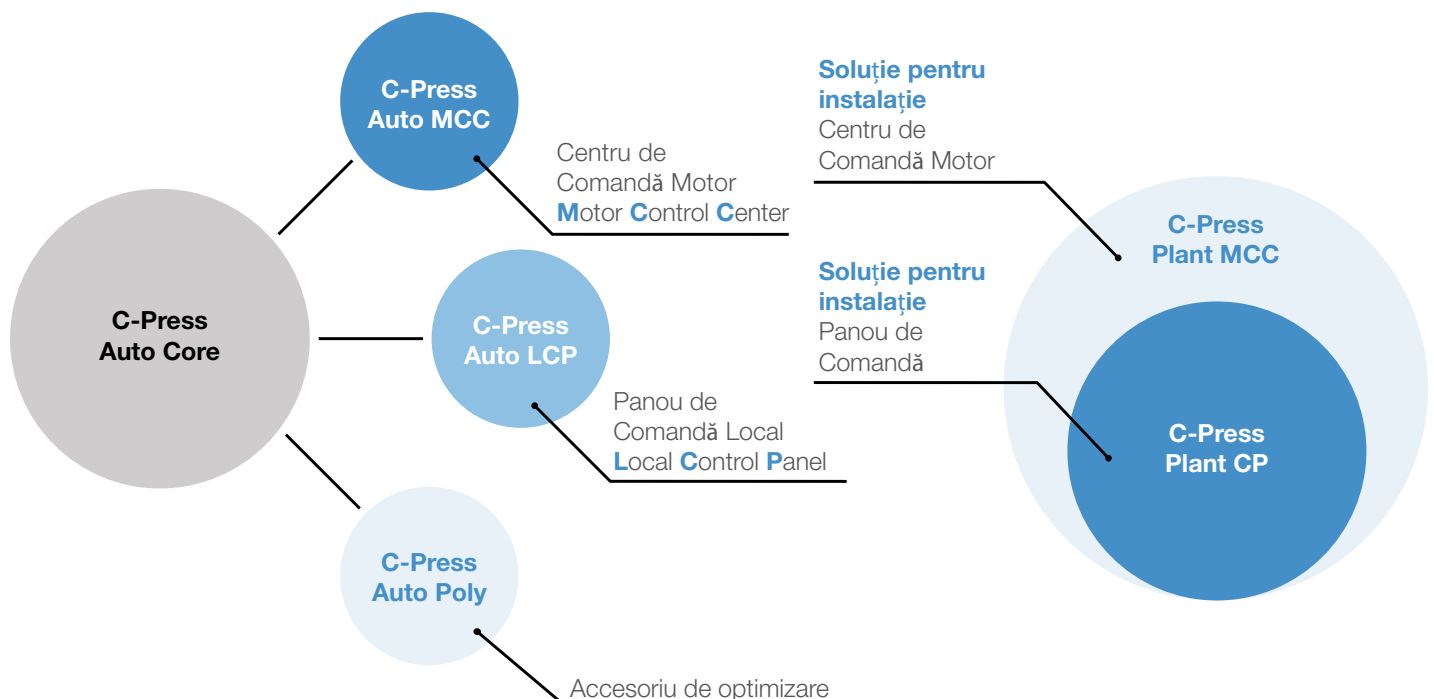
C-Press Auto MCC

Centru de Comandă Motor
Motor Control Center

Soluție pentru instalație
Centru de Comandă Motor

C-Press Plant MCC

C-Press Auto Core

C-Press Auto LCP

Soluție pentru instalație
Panou de Comandă

C-Press Plant CP

Panou de Comandă Local
Local Control Panel

C-Press Auto Poly

Accesoriu de optimizare